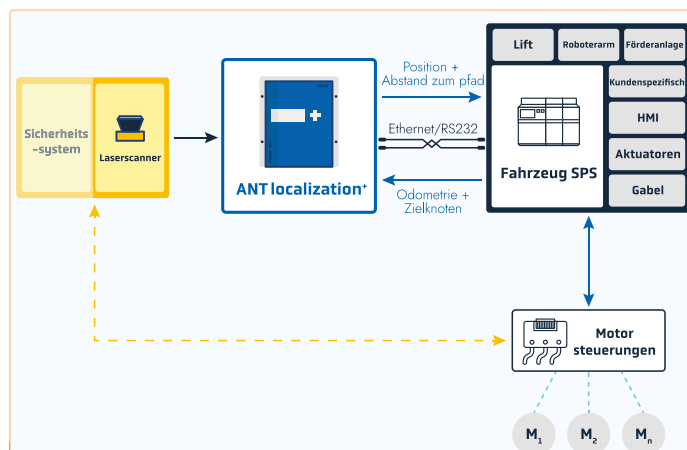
Sicherheits-system

Laserscanner

ANT localization+

Position + Abstand zum pfad

Ethernet/RS232

Odometrie + Zielknoten

Lift

Roboterarm

Förderanlage

Kundenspezifisch

HMI

Aktuatoren

Gabel

Fahrzeug SPS

Motor steuerungen

$M_1$

$M_2$

$M_n$